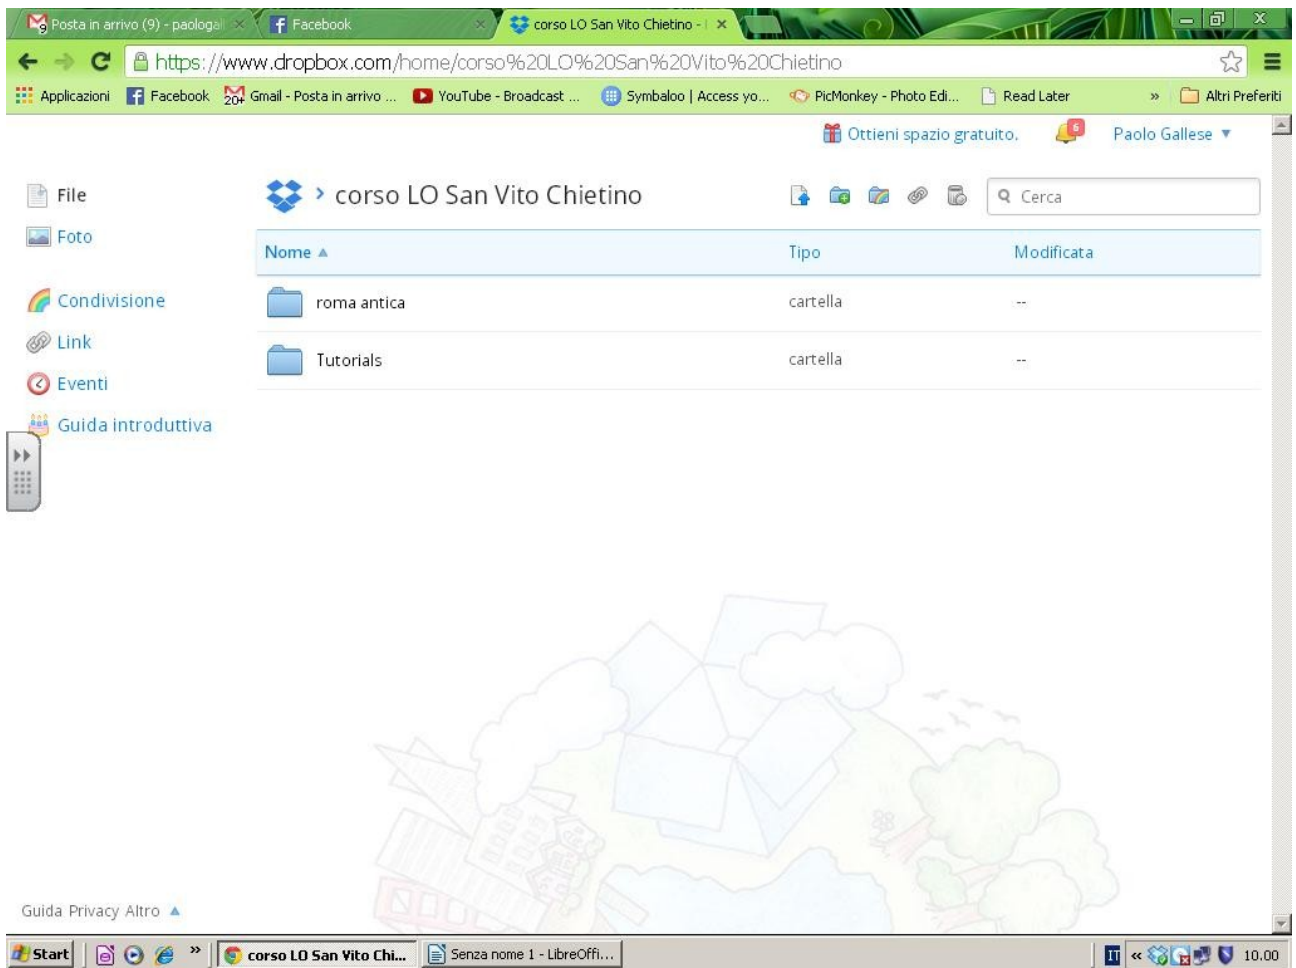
Posta in arrivo (9) - paologal
Facebook
corso LO San Vito Chietino -

https://www.dropbox.com/home/corso%20LO%20San%20Vito%20Chietino

Applicazioni  Facebook  Gmail - Posta in arrivo ...  YouTube - Broadcast ...  Symbaloo | Access yo...  PicMonkey - Photo Edi...  Read Later  »  Altri Preferiti

Ottieni spazio gratuito.  6  Paolo Gallese ▼

File
Foto
Condivisione
Link
Eventi
Guida introduttiva

› corso LO San Vito Chietino

Cerca

| Nome ▲ | Tipo | Modificata |
|---|---|---|
| roma antica | cartella | -- |
| Tutorials | cartella | -- |

Guida Privacy Altro ▲

Start  corso LO San Vito Chi...  Senza nome 1 - LibreOffi...  10.00